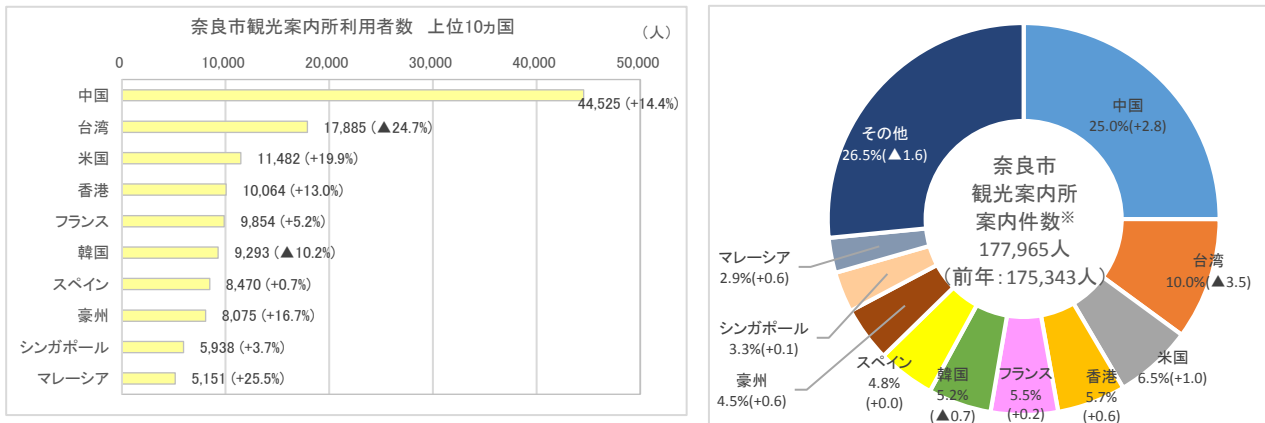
奈良市観光案内所利用者数　上位10カ国

（人）

0　10,000　20,000　30,000　40,000　50,000

| 国 | 人数 |
|---|---|
| 中国 | 44,525 (+14.4%) |
| 台湾 | 17,885 (▲24.7%) |
| 米国 | 11,482 (+19.9%) |
| 香港 | 10,064 (+13.0%) |
| フランス | 9,854 (+5.2%) |
| 韓国 | 9,293 (▲10.2%) |
| スペイン | 8,470 (+0.7%) |
| 豪州 | 8,075 (+16.7%) |
| シンガポール | 5,938 (+3.7%) |
| マレーシア | 5,151 (+25.5%) |

奈良市
観光案内所
案内件数※
177,965人
（前年：175,343人）

中国
25.0%(+2.8)

台湾
10.0%(▲3.5)

米国
6.5%(+1.0)

香港
5.7%
(+0.6)

フランス
5.5%
(+0.2)

韓国
5.2%
(▲0.7)

スペイン
4.8%
(+0.0)

豪州
4.5%(+0.6)

シンガポール
3.3%(+0.1)

マレーシア
2.9%(+0.6)

その他
26.5%(▲1.6)